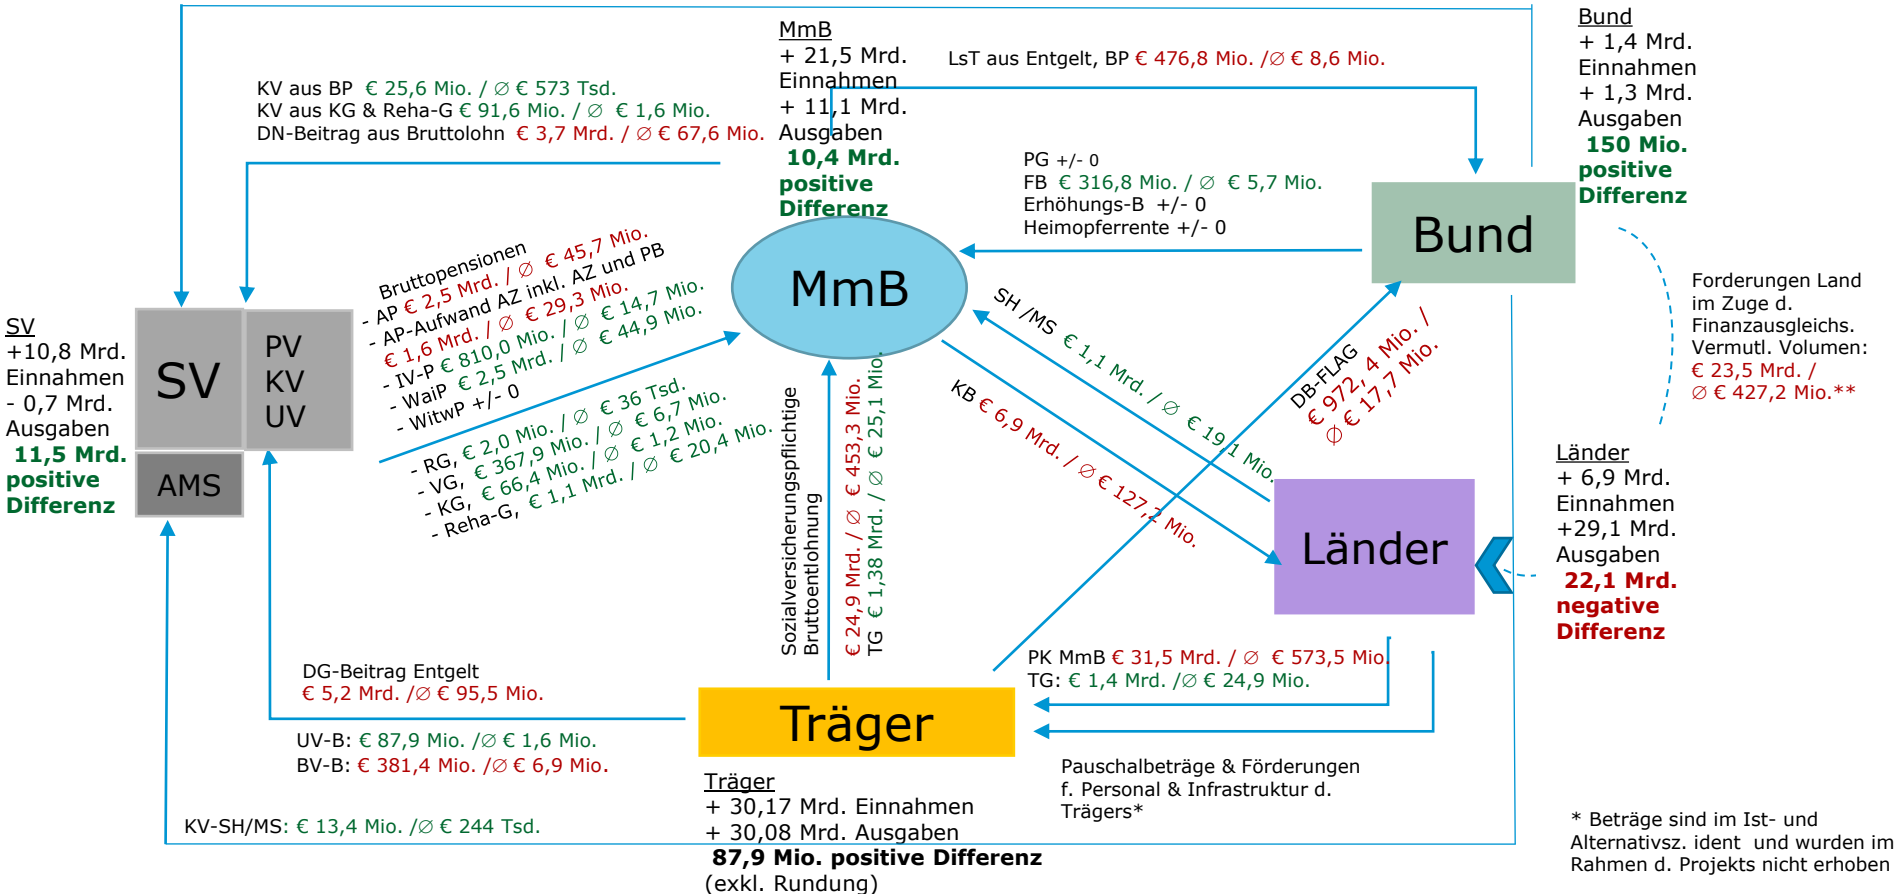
MmB
+ 21,5 Mrd. Einnahmen
+ 11,1 Mrd. Ausgaben
10,4 Mrd. positive Differenz

LsT aus Entgelt, BP € 476,8 Mio. /∅ € 8,6 Mio.

Bund
+ 1,4 Mrd. Einnahmen
+ 1,3 Mrd. Ausgaben
150 Mio. positive Differenz

KV aus BP € 25,6 Mio. / ∅ € 573 Tsd.
KV aus KG & Reha-G € 91,6 Mio. / ∅ € 1,6 Mio.
DN-Beitrag aus Bruttolohn € 3,7 Mrd. / ∅ € 67,6 Mio.

PG +/- 0
FB € 316,8 Mio. / ∅ € 5,7 Mio.
Erhöhungs-B +/- 0
Heimopferrente +/- 0

Bund

MmB

Forderungen Land im Zuge d. Finanzausgleichs. Vermutl. Volumen: € 23,5 Mrd. / ∅ € 427,2 Mio.**

SV
+10,8 Mrd. Einnahmen
- 0,7 Mrd. Ausgaben
11,5 Mrd. positive Differenz

SV

PV
KV
UV

AMS

Bruttopensionen
- AP € 2,5 Mrd. / ∅ € 45,7 Mio.
- AP-Aufwand AZ inkl. AZ und PB € 1,6 Mrd. / ∅ € 29,3 Mio.
- IV-P € 810,0 Mio. / ∅ € 14,7 Mio.
- WaiP € 2,5 Mrd. / ∅ € 44,9 Mio.
- WitwP +/- 0

- RG, € 2,0 Mio. / ∅ € 36 Tsd.
- VG, € 367,9 Mio. / ∅ € 6,7 Mio.
- KG, € 66,4 Mio. / ∅ € 1,2 Mio.
- Reha-G, € 1,1 Mrd. / ∅ € 20,4 Mio.

SH /MS € 1,1 Mrd. / ∅ € 19,1 Mio.

KB € 6,9 Mrd. / ∅ € 127,2 Mio.

DB-FLAG € 972, 4 Mio. / ∅ € 17,7 Mio.

Sozialversicherungspflichtige Bruttoentlohnung
€ 24,9 Mrd. / ∅ € 453,3 Mio.
TG € 1,38 Mrd. / ∅ € 25,1 Mio.

Länder
+ 6,9 Mrd. Einnahmen
+29,1 Mrd. Ausgaben
22,1 Mrd. negative Differenz

Länder

DG-Beitrag Entgelt
€ 5,2 Mrd. /∅ € 95,5 Mio.

PK MmB € 31,5 Mrd. / ∅ € 573,5 Mio.
TG: € 1,4 Mrd. /∅ € 24,9 Mio.

Träger

UV-B: € 87,9 Mio. /∅ € 1,6 Mio.
BV-B: € 381,4 Mio. /∅ € 6,9 Mio.

Pauschalbeträge & Förderungen f. Personal & Infrastruktur d. Trägers*

Träger
+ 30,17 Mrd. Einnahmen
+ 30,08 Mrd. Ausgaben
87,9 Mio. positive Differenz
(exkl. Rundung)

KV-SH/MS: € 13,4 Mio. /∅ € 244 Tsd.

* Beträge sind im Ist- und Alternativsz. ident und wurden im Rahmen d. Projekts nicht erhoben